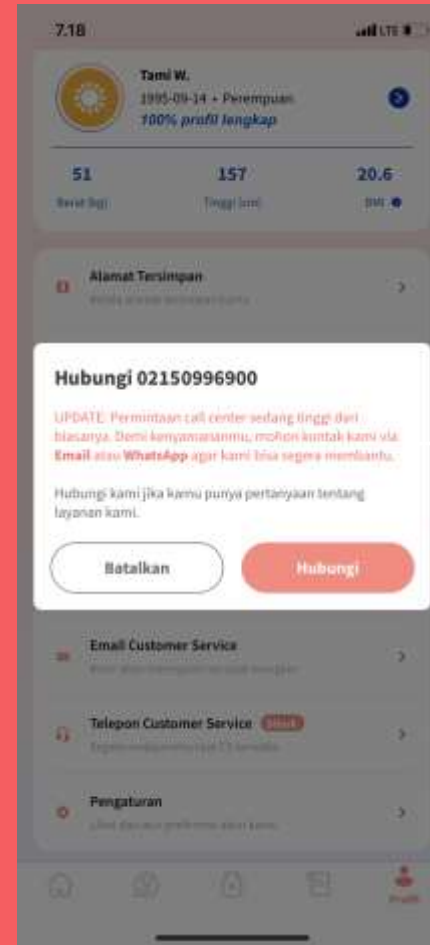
7.18

LTE

Tami W.
1995-09-14 • Perempuan
100% profil lengkap

51
Berat (kg)

157
Tinggi (cm)

20.6
BMI

Alamat Tersimpan
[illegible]

Hubungi 02150996900

UPDATE: Permintaan call center sedang tinggi dari biasanya. Demi kenyamananmu, mohon kontak kami via Email atau WhatsApp agar kami bisa segera membantu.

Hubungi kami jika kamu punya pertanyaan tentang layanan kami.

Batalkan

Hubungi

Email Customer Service
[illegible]

Telepon Customer Service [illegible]
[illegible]

Pengaturan
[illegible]

Profil